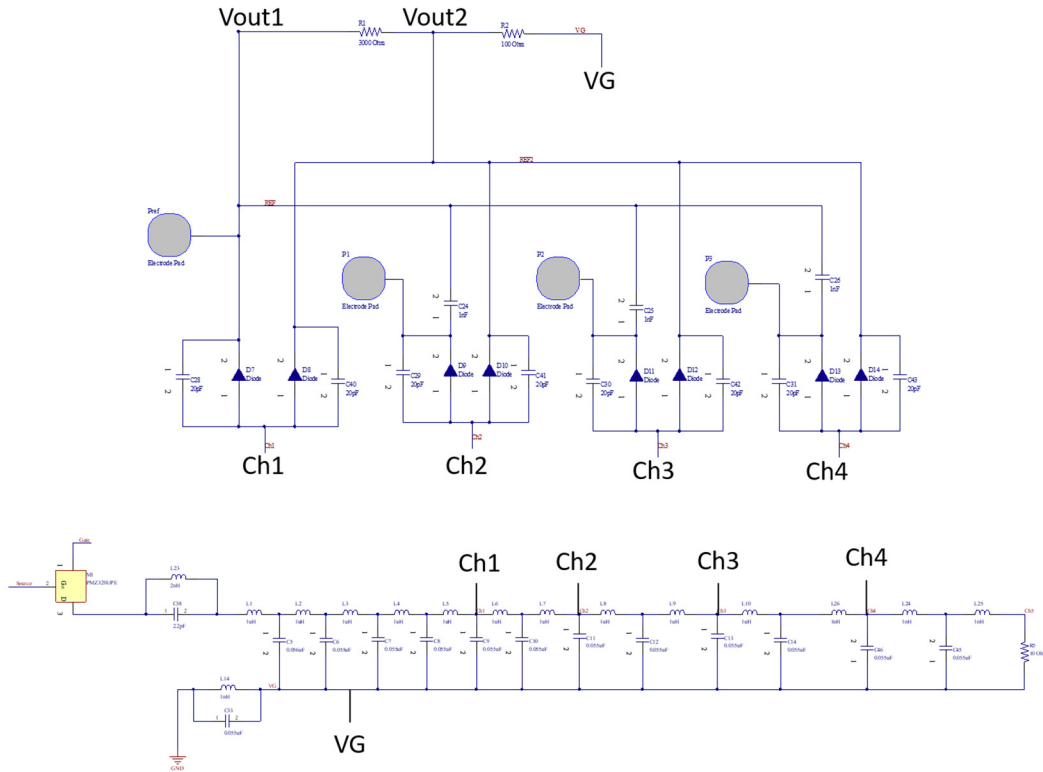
Vout1
R1
3000 Ohm
Vout2
R2
100 Ohm
VG
VG
REF2
REF
Pref
Electrode Pad
P1
Electrode Pad
P2
Electrode Pad
P3
Electrode Pad
C24
1nF
C25
1nF
C26
1nF
C28
20pF
D7
Diode
D8
Diode
C40
20pF
C29
20pF
D9
Diode
D10
Diode
C41
20pF
C30
20pF
D11
Diode
D12
Diode
C42
20pF
C31
20pF
D13
Diode
D14
Diode
C43
20pF
Ch1
Ch1
Ch2
Ch2
Ch3
Ch3
Ch4
Ch4

Gate
Source
M8
PMZ320UPE
L23
2nH
C38
2.2pF
Ch1
Ch2
Ch3
Ch4
L1
1nH
L2
1nH
L3
1nH
L4
1nH
L5
1nH
L6
1nH
L7
1nH
L8
1nH
L9
1nH
L10
1nH
L26
1nH
L24
1nH
L25
1nH
C5
0.055uF
C6
0.055uF
C7
0.055uF
C8
0.055uF
C9
0.055uF
C10
0.055uF
C11
0.055uF
C12
0.055uF
C13
0.055uF
C14
0.055uF
C46
0.055uF
C45
0.055uF
Ch5
R0
40 Oh
L14
1nH
C51
0.055uF
VG
VG
GND